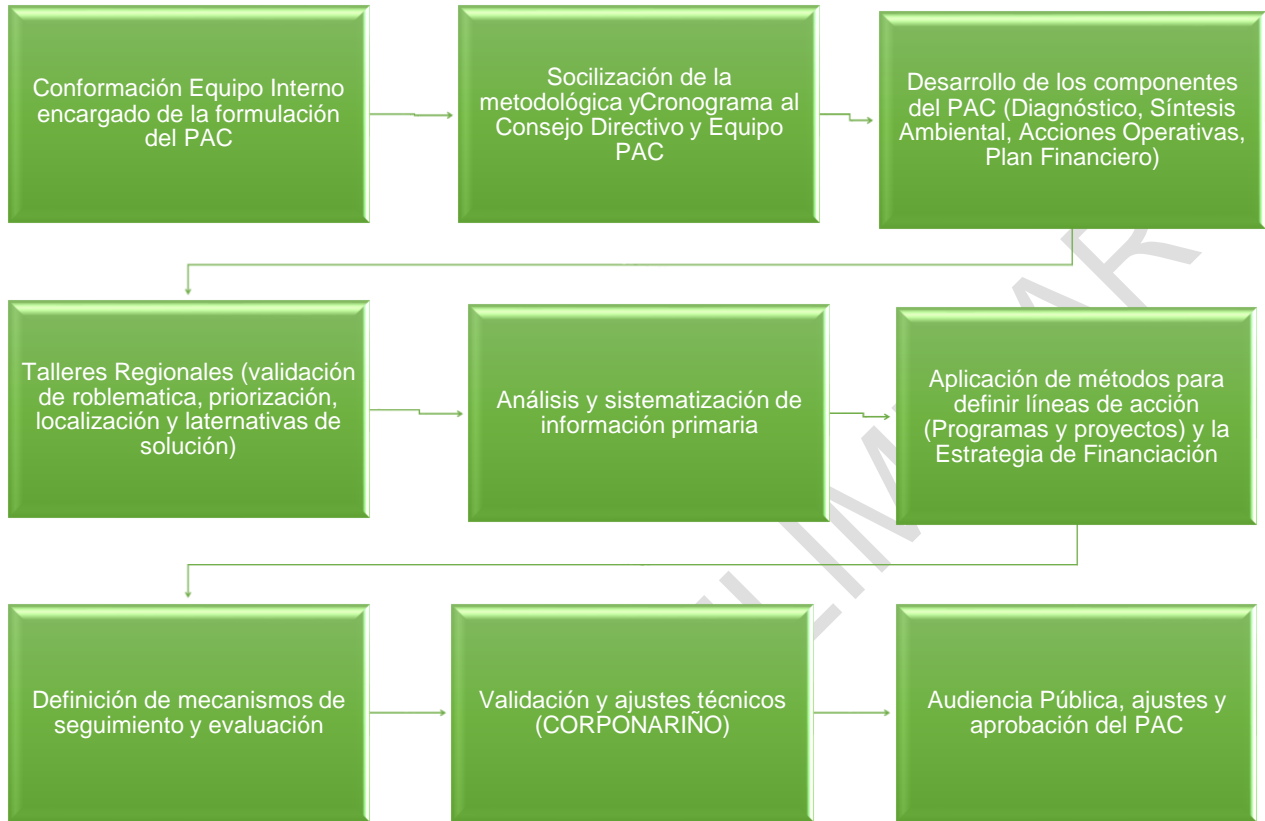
Conformación Equipo Interno encargado de la formulación del PAC

Socilización de la metodológica yCronograma al Consejo Directivo y Equipo PAC

Desarrollo de los componentes del PAC (Diagnóstico, Síntesis Ambiental, Acciones Operativas, Plan Financiero)

Talleres Regionales (validación de roblematica, priorización, localización y laternativas de solución)

Análisis y sistematización de información primaria

Aplicación de métodos para definir líneas de acción (Programas y proyectos) y la Estrategia de Financiación

Definición de mecanismos de seguimiento y evaluación

Validación y ajustes técnicos (CORPONARIÑO)

Audiencia Pública, ajustes y aprobación del PAC

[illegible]